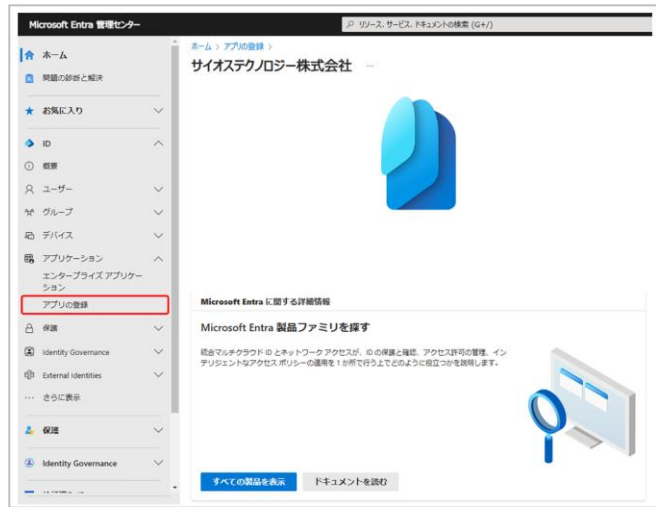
Microsoft Entra 管理センター

リソース、サービス、ドキュメントの検索 (G+/)

ホーム

問題の診断と解決

お気に入り

ID

概要

ユーザー

グループ

デバイス

アプリケーション

エンタープライズ アプリケーション

アプリの登録

保護

Identity Governance

External Identities

さらに表示

保護

Identity Governance

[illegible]

ホーム > アプリの登録 >

サイオステクノロジー株式会社 ...

Microsoft Entra に関する詳細情報

Microsoft Entra 製品ファミリを探す

統合マルチクラウド ID とネットワーク アクセスが、ID の保護と確認、アクセス許可の管理、インテリジェントなアクセス ポリシーの適用を 1 か所で行う上でどのように役立つかを説明します。

すべての製品を表示

ドキュメントを読む